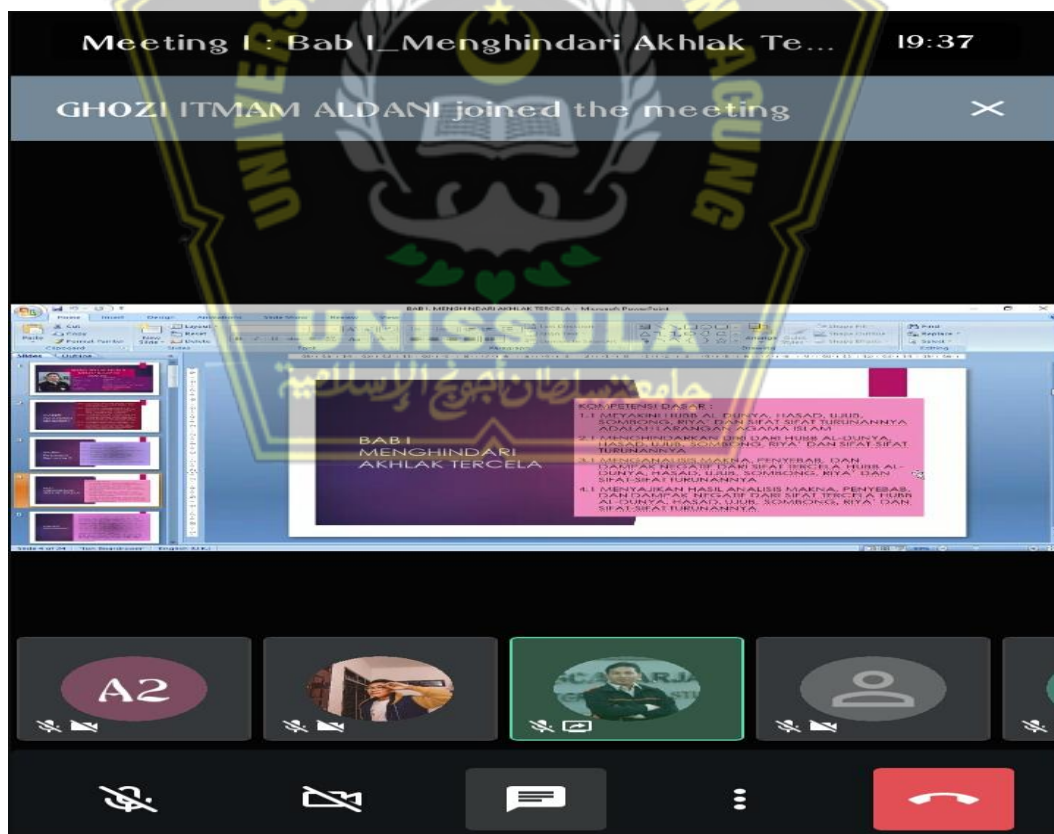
Meeting I : Bab I_Menghindari Akhlak Te... 19:37

GHOZI ITMAM ALDANI joined the meeting

UNISSULA
جامعة سلطان أجونج الإسلامية

BAB I. MENGHINDARI AKHLAK TERCELA - Microsoft PowerPoint

BAB I
MENGHINDARI
AKHLAK TERCELA

KOMPETENSI DASAR :
1.1 MEYAKINI HUBB AL-DUNYA, HASAD, UJUB, SOMBONG, RIYA' DAN SIFAT-SIFAT TURUNANNYA ADALAH LARANGAN AGAMA ISLAM
2.1 MENGHINDARKAN DIRI DARI HUBB AL-DUNYA, HASAD, UJUB, SOMBONG, RIYA' DAN SIFAT-SIFAT TURUNANNYA
3.1 MENGANALISIS MAKNA, PENYEBAB, DAN DAMPAK NEGATIF DARI SIFAT TERCELA HUBB AL-DUNYA, HASAD, UJUB, SOMBONG, RIYA' DAN SIFAT-SIFAT TURUNANNYA
4.1 MENYAJIKAN HASIL ANALISIS MAKNA, PENYEBAB, DAN DAMPAK NEGATIF DARI SIFAT TERCELA HUBB AL-DUNYA, HASAD, UJUB, SOMBONG, RIYA' DAN SIFAT-SIFAT TURUNANNYA

A2